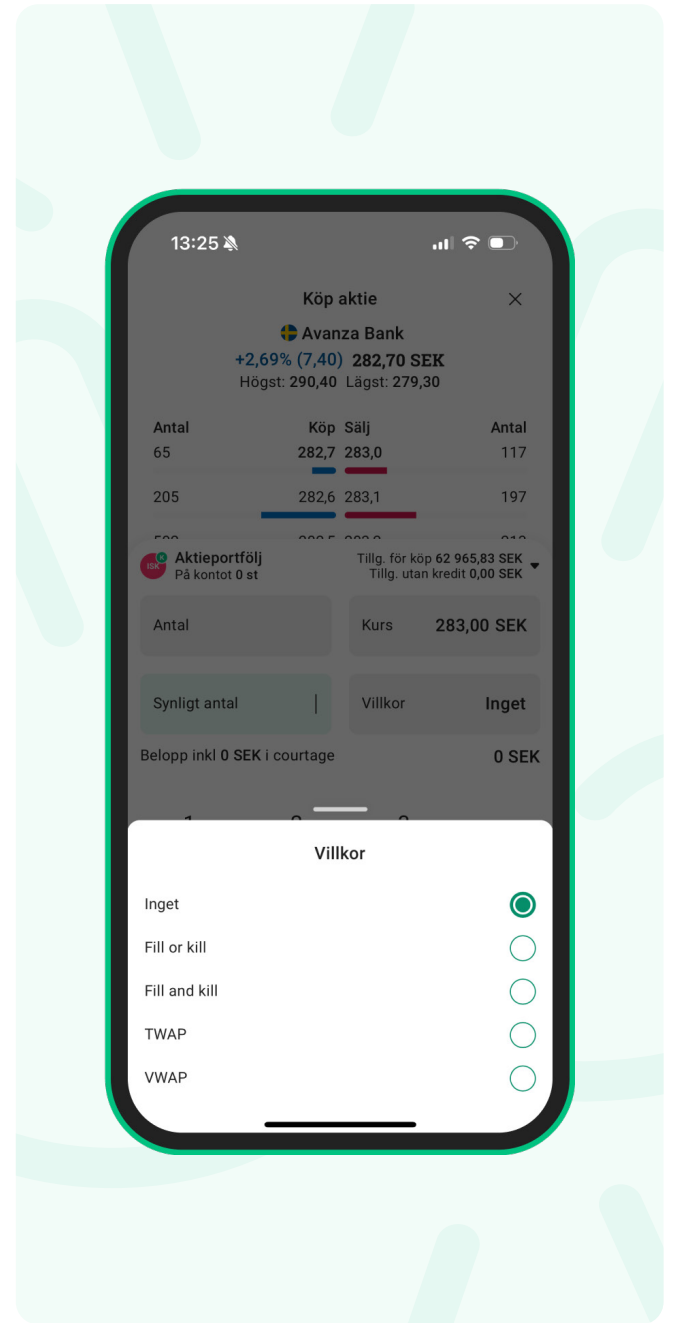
13:25

Köp aktie

Avanza Bank
+2,69% (7,40) 282,70 SEK
Högst: 290,40 Lägst: 279,30

| Antal | Köp | Sälj | Antal |
|---|---|---|---|
| 65 | 282,7 | 283,0 | 117 |
| 205 | 282,6 | 283,1 | 197 |
| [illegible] | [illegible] | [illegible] | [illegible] |

ISK Aktieportfölj
På kontot 0 st
Tillg. för köp 62 965,83 SEK
Tillg. utan kredit 0,00 SEK

Antal
Kurs 283,00 SEK
Synligt antal
Villkor Inget
Belopp inkl 0 SEK i courtage 0 SEK

Villkor
Inget
Fill or kill
Fill and kill
TWAP
VWAP